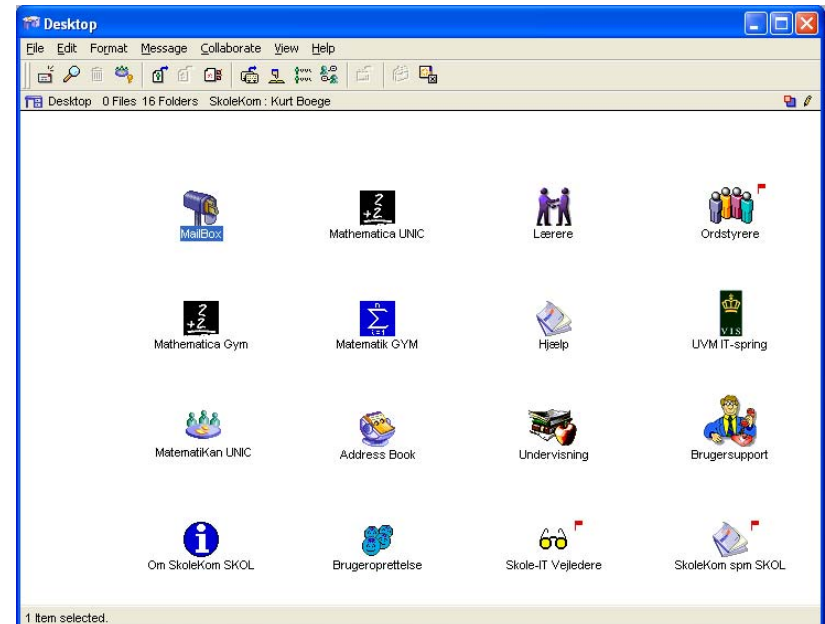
Desktop

File Edit Format Message Collaborate View Help

Desktop 0 Files 16 Folders SkoleKom : Kurt Boege

MailBox

Mathematica UNIC

Lærere

Ordstyrere

Mathematica Gym

Matematik GYM

Hjælp

UVM IT-spring

MatematiKan UNIC

Address Book

Undervisning

Brugersupport

Om SkoleKom SKOL

Brugeroprettelse

Skole-IT Vejledere

SkoleKom spm SKOL

1 Item selected.